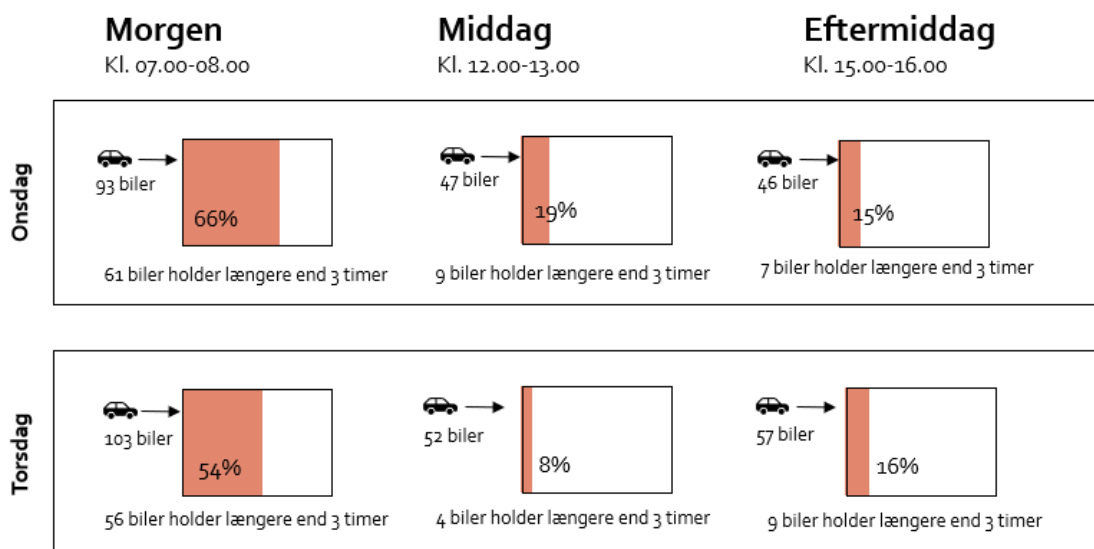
Morgen
Kl. 07.00-08.00

Middag
Kl. 12.00-13.00

Eftermiddag
Kl. 15.00-16.00

Onsdag

93 biler
66%
61 biler holder længere end 3 timer

47 biler
19%
9 biler holder længere end 3 timer

46 biler
15%
7 biler holder længere end 3 timer

Torsdag

103 biler
54%
56 biler holder længere end 3 timer

52 biler
8%
4 biler holder længere end 3 timer

57 biler
16%
9 biler holder længere end 3 timer